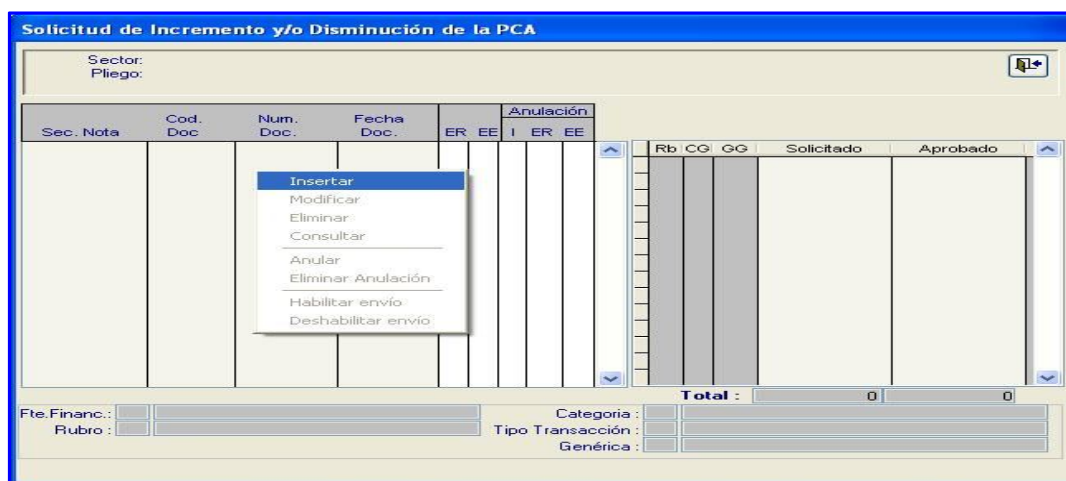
Solicitud de Incremento y/o Disminución de la PCA

Sector:
Pliego:

| Sec. Nota | Cod. Doc | Num. Doc. | Fecha Doc. | ER | EE | Anulación I | Anulación ER | Anulación EE |
|---|---|---|---|---|---|---|---|---|

Insertar
Modificar
Eliminar
Consultar
Anular
Eliminar Anulación
Habilitar envío
Deshabilitar envío

| Rb | CG | GG | Solicitado | Aprobado |
|---|---|---|---|---|

Total : 0 0

Fte.Financ.:
Rubro :
Categoria :
Tipo Transacción :
Genérica :